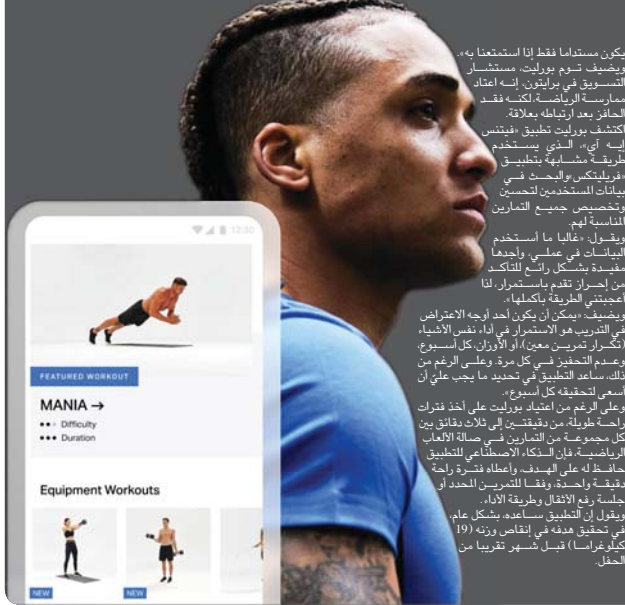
يكون مستداما فقط إذا استمتعنا به».
ويضيف تـوم بورليت، مستشـار التسـويق في برايتون، إنـه اعتاد ممارسـة الرياضـة، لكنـه فقـد الحافز بعد ارتباطه بعلاقة.
اكتشف بورليت تطبيق «فيتنس إيـه آي»، الـذي يسـتخدم طريقـة مشـابهة بتطبيـق «فريليتكس» والبحـث فـي بيانات المستخدمين لتحسين وتخصيص جميـع التمارين المناسبة لهم.
ويقـول: «غالبا ما أسـتخدم البيانـات في عملـي، وأجدها مفيـدة بشـكل رائـع للتأكـد من إحـراز تقدم باسـتمرار، لذا أعجبتني الطريقة بأكملها».
ويضيف: «يمكن أن يكون أحد أوجه الاعتراض في التدريب هو الاستمرار في أداء نفس الأشياء (تكـرار تمريـن معين)، أو الأوزان، كل أسـبوع، وعـدم التحفيز فـي كل مرة. وعلـى الرغم من ذلك، ساعد التطبيق في تحديد ما يجب علي أن أسعى لتحقيقه كل أسبوع».
وعلى الرغم من اعتياد بورليت على أخذ فترات راحـة طويلة، من دقيقتـين إلى ثلاث دقائق بين كل مجموعـة من التمارين فـي صالة الألعاب الرياضيـة، فإن الـذكاء الاصطناعي للتطبيق حافظ له على الهـدف، وأعطاه فتـرة راحة دقيقـة واحـدة، وفقـا للتمريـن المحدد أو جلسة رفع الأثقال وطريقة الأداء.
ويقول إن التطبيق سـاعده، بشكل عام، في تحقيق هدفه في إنقاص وزنه (19 كيلوغرامـا) قبـل شـهر تقريبا من الحفل.

12:30

FEATURED WORKOUT

MANIA →
Difficulty
Duration

Equipment Workouts

NEW
NEW